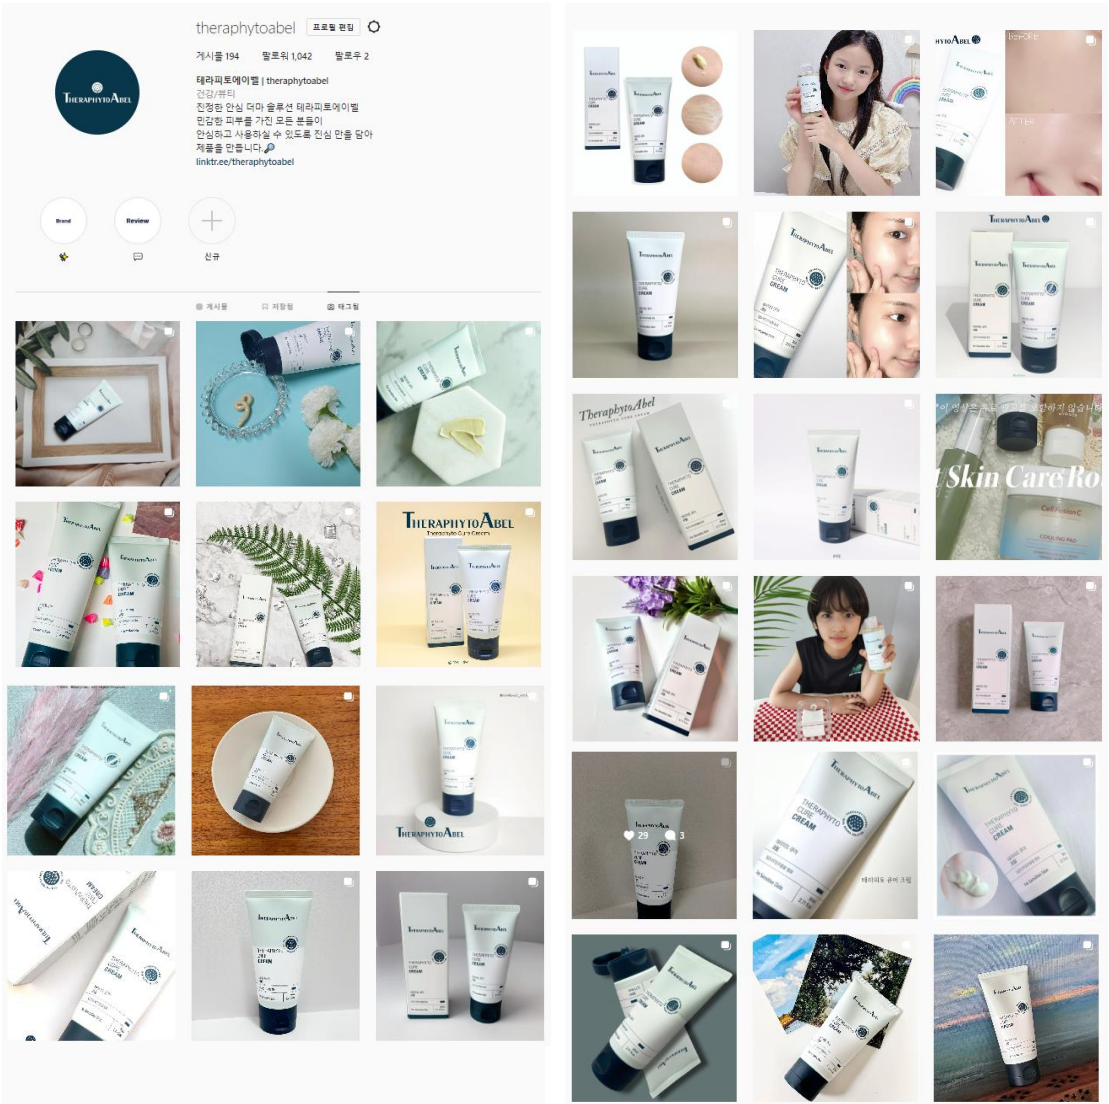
theraphytoabel 프로필 편집

TheraphytoAbel

게시물 194 팔로워 1,042 팔로우 2

테라피토에이벨 | theraphytoabel
건강/뷰티
진정한 안심 더마 솔루션 테라피토에이벨
민감한 피부를 가진 모든 분들이
안심하고 사용하실 수 있도록 진심 만을 담아
제품을 만듭니다.
linktr.ee/theraphytoabel

Brand Review 신규

게시물 저장됨 태그됨

TheraphytoAbel
Theraphyto Cure Cream

TheraphytoAbel

29 3

TheraphytoAbel
Theraphyto Cure Cream

BEFORE
AFTER

TheraphytoAbel

Skin Care Ro

테라피토 큐어 크림

THERAPHYTO CURE CREAM